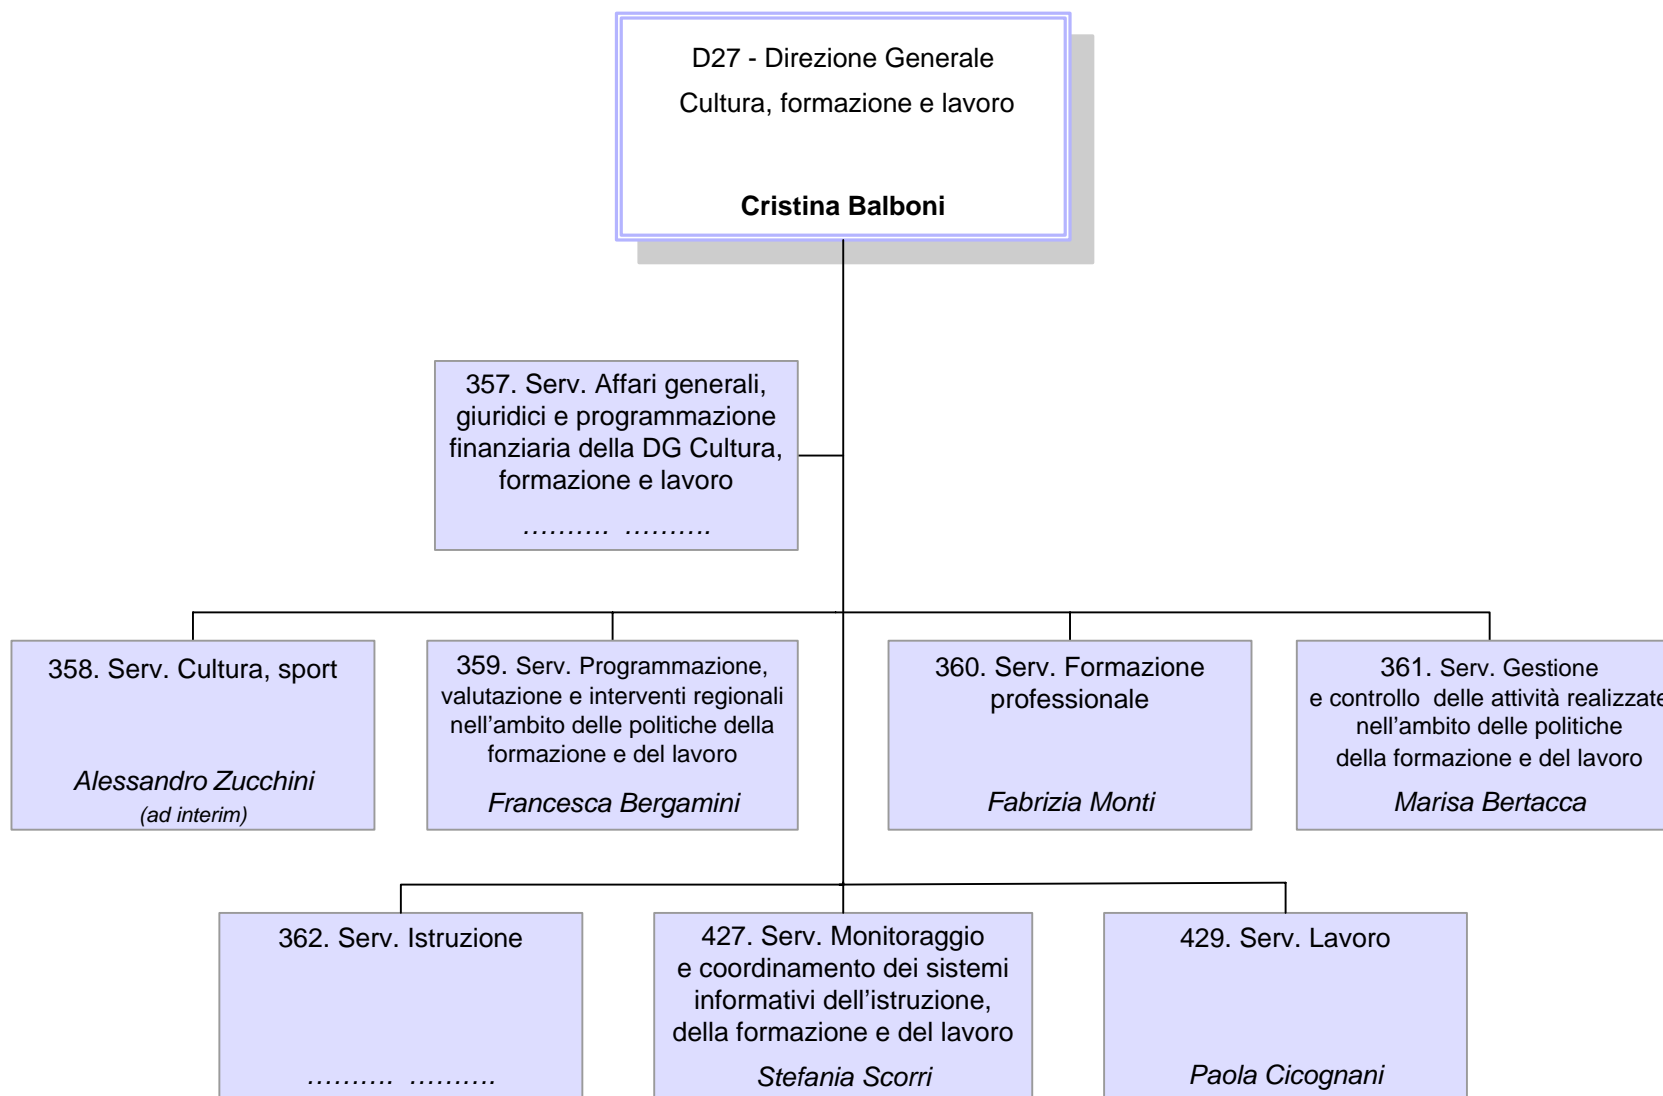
D27 - Direzione Generale
Cultura, formazione e lavoro

Cristina Balboni

357. Serv. Affari generali, giuridici e programmazione finanziaria della DG Cultura, formazione e lavoro

………. ……….

358. Serv. Cultura, sport

Alessandro Zucchini
(ad interim)

359. Serv. Programmazione, valutazione e interventi regionali nell'ambito delle politiche della formazione e del lavoro

Francesca Bergamini

360. Serv. Formazione professionale

Fabrizia Monti

361. Serv. Gestione e controllo delle attività realizzate nell'ambito delle politiche della formazione e del lavoro

Marisa Bertacca

362. Serv. Istruzione

………. ……….

427. Serv. Monitoraggio e coordinamento dei sistemi informativi dell'istruzione, della formazione e del lavoro

Stefania Scorri

429. Serv. Lavoro

Paola Cicognani